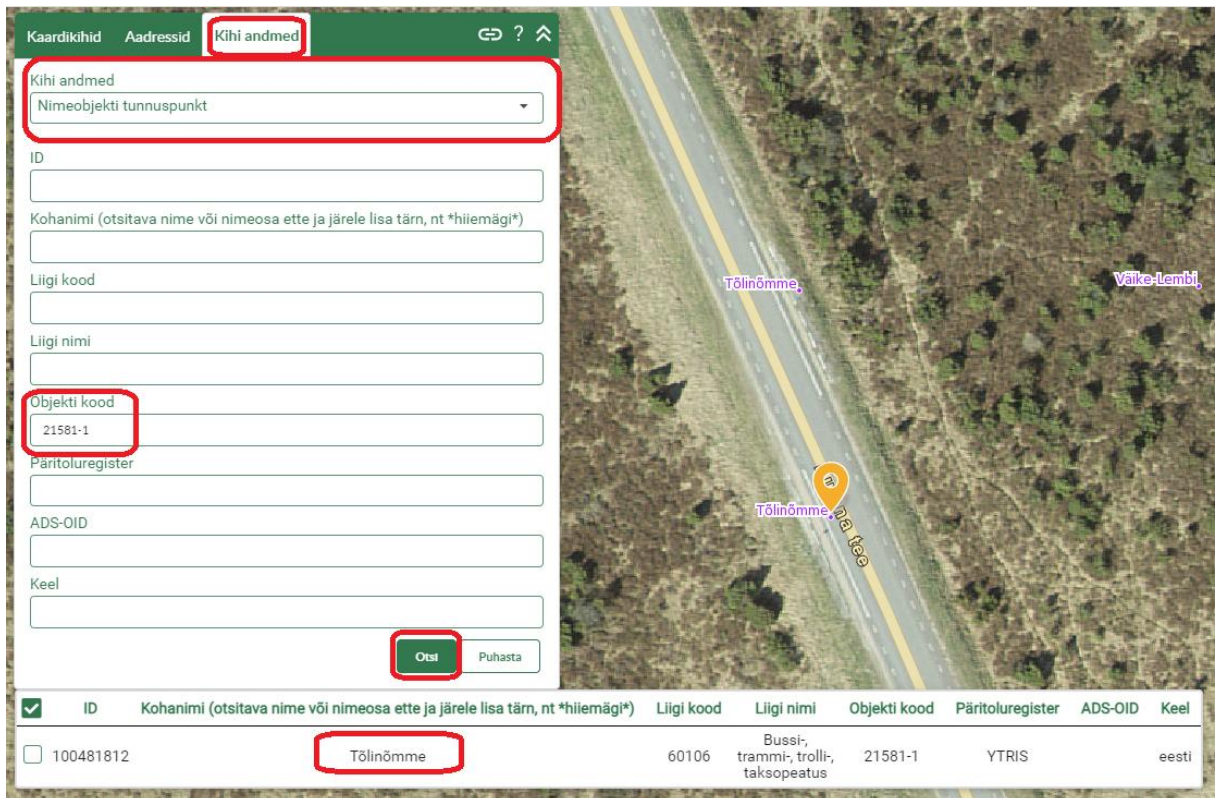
Kaardikihid Aadressid Kihi andmed

Kihi andmed
Nimeobjekti tunnuspunkt

ID

Kohanimi (otsitava nime või nimeosa ette ja järele lisa tärn, nt *hiiemägi*)

Liigi kood

Liigi nimi

Objekti kood
21581-1

Päritoluregister

ADS-OID

Keel

Otsi Puhasta

Tõlinõmme
Väike-Lembi
Tõlinõmme
na tee

| ID | Kohanimi (otsitava nime või nimeosa ette ja järele lisa tärn, nt *hiiemägi*) | Liigi kood | Liigi nimi | Objekti kood | Päritoluregister | ADS-OID | Keel |
|---|---|---|---|---|---|---|---|
| 100481812 | Tõlinõmme | 60106 | Bussi-, trammi-, trolli-, taksopeatus | 21581-1 | YTRIS | | eesti |